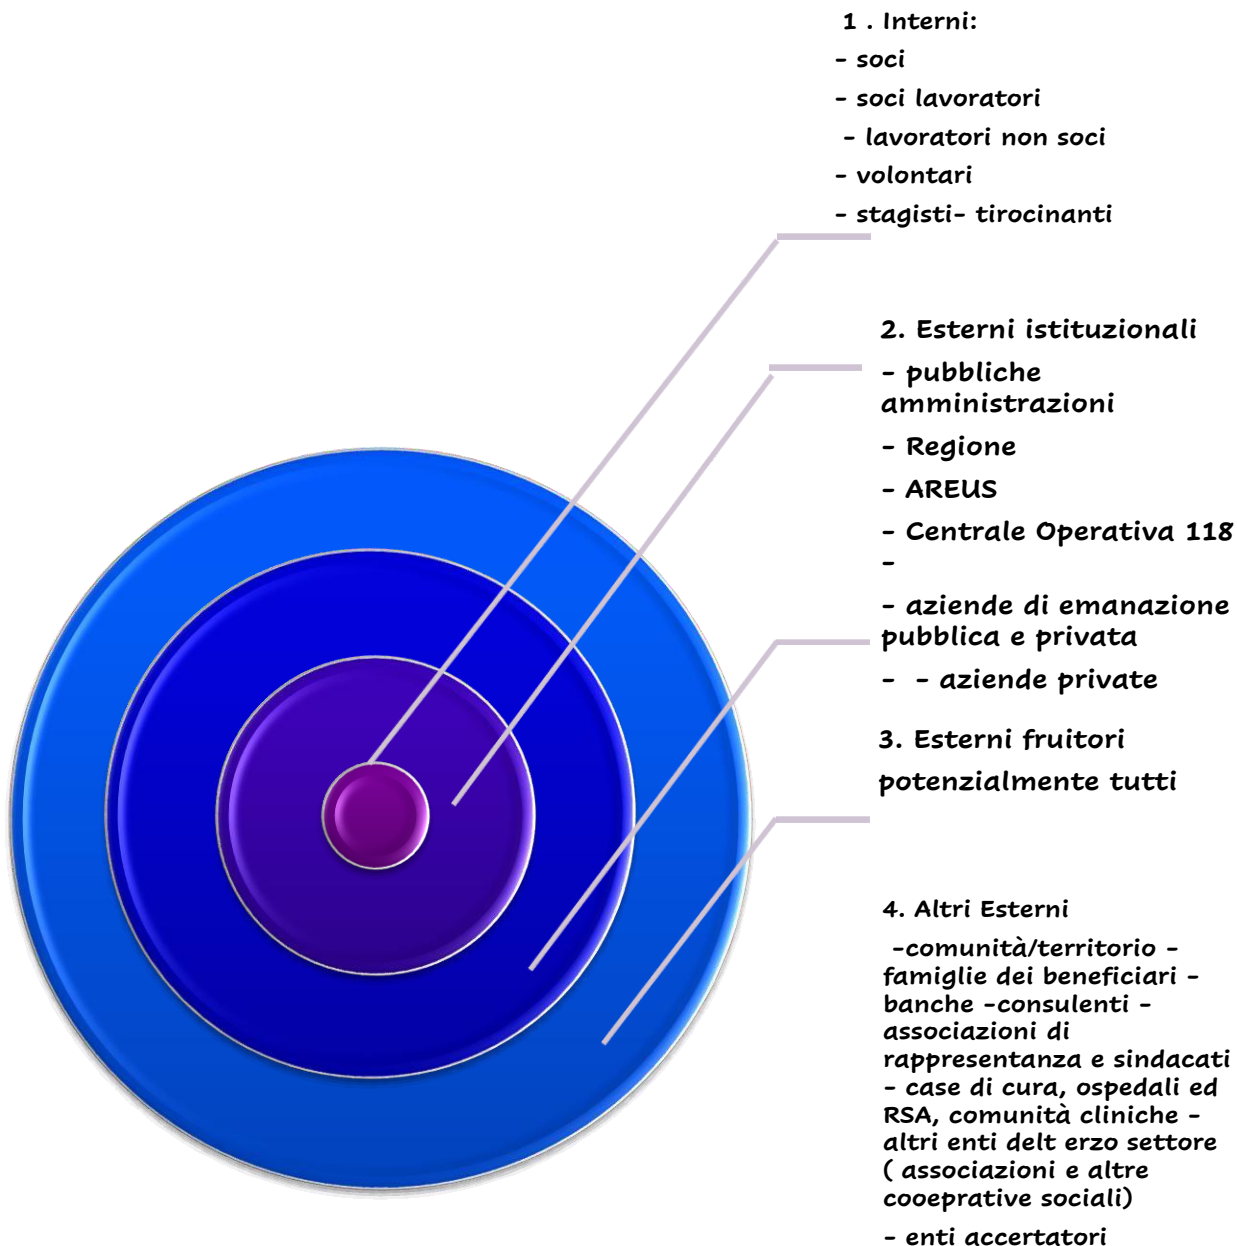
1 . Interni:

- soci

- soci lavoratori

- lavoratori non soci

- volontari

- stagisti- tirocinanti

2. Esterni istituzionali

- pubbliche amministrazioni

- Regione

- AREUS

- Centrale Operativa 118

-

- aziende di emanazione pubblica e privata

- - aziende private

3. Esterni fruitori

potenzialmente tutti

4. Altri Esterni

-comunità/territorio - famiglie dei beneficiari - banche -consulenti - associazioni di rappresentanza e sindacati - case di cura, ospedali ed RSA, comunità cliniche - altri enti delt erzo settore ( associazioni e altre cooeprative sociali)

- enti accertatori